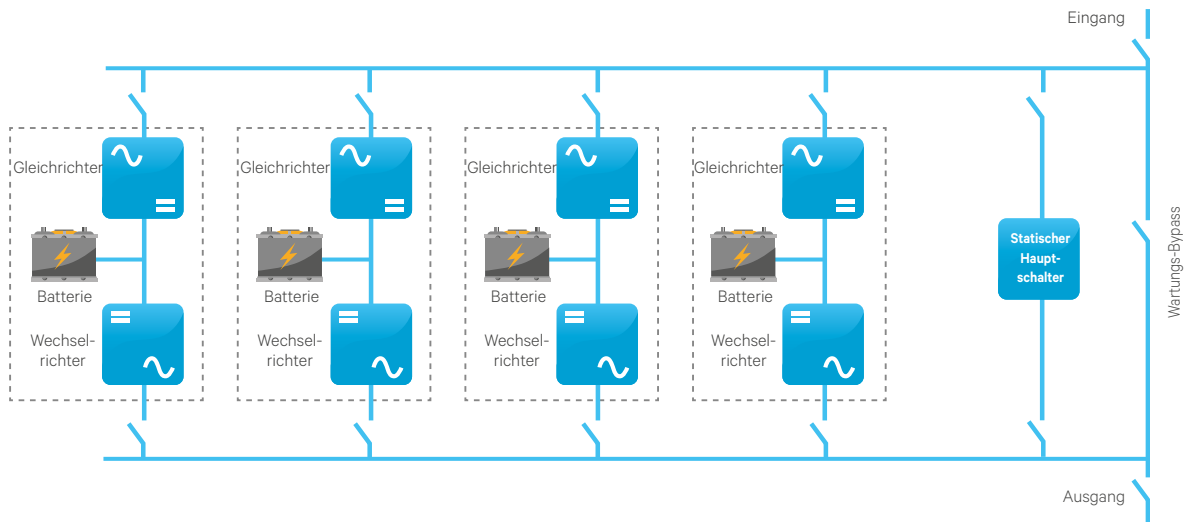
Eingang

Gleichrichter

Batterie

Wechselrichter

Gleichrichter

Batterie

Wechselrichter

Gleichrichter

Batterie

Wechselrichter

Gleichrichter

Batterie

Wechselrichter

Statischer Hauptschalter

Wartungs-Bypass

Ausgang